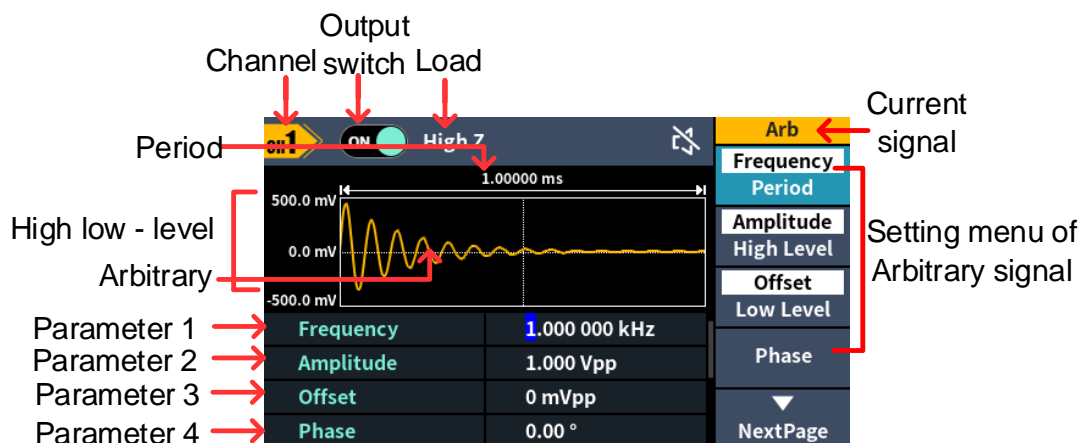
Output switch

Channel

Load

Current signal

Period

High low - level

Arbitrary

Setting menu of Arbitrary signal

Parameter 1

Parameter 2

Parameter 3

Parameter 4

CH1 ON High Z

1.00000 ms

500.0 mV

0.0 mV

-500.0 mV

| Frequency | 1.000 000 kHz |
|---|---|
| Amplitude | 1.000 Vpp |
| Offset | 0 mVpp |
| Phase | 0.00 ° |

Arb

Frequency
Period

Amplitude
High Level

Offset
Low Level

Phase

NextPage